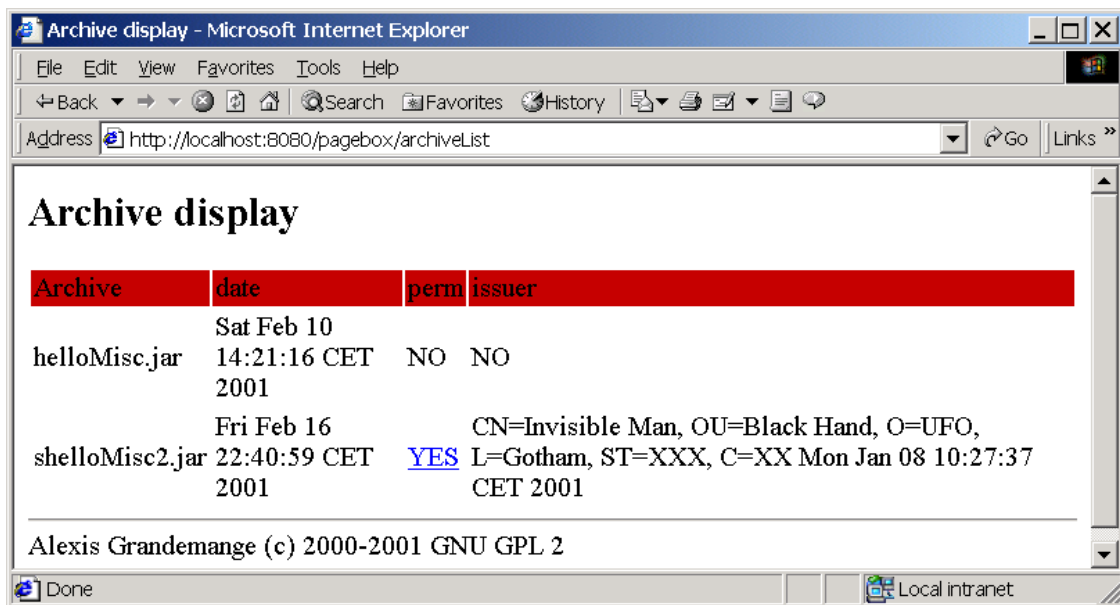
Archive display - Microsoft Internet Explorer

File Edit View Favorites Tools Help

Back Search Favorites History

Address http://localhost:8080/pagebox/archiveList Go Links »

Archive display

| Archive | date | perm | issuer |
|---|---|---|---|
| helloMisc.jar | Sat Feb 10 14:21:16 CET 2001 | NO | NO |
| shelloMisc2.jar | Fri Feb 16 22:40:59 CET 2001 | YES | CN=Invisible Man, OU=Black Hand, O=UFO, L=Gotham, ST=XXX, C=XX Mon Jan 08 10:27:37 CET 2001 |

Alexis Grandemange (c) 2000-2001 GNU GPL 2

Done Local intranet